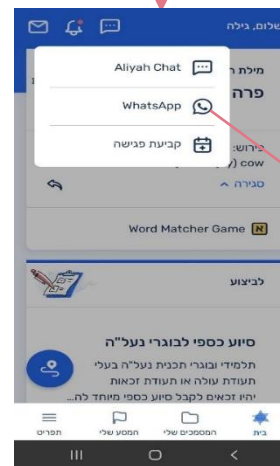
שלום, גילה

Aliyah Chat

WhatsApp

קביעת פגישה

מילת ה

פרה

פירוש:
cow (y)

סגירה ^

Word Matcher Game

לביצוע

סיוע כספי לבוגרי נעל"ה

תלמידי ובוגרי תכנית נעל"ה בעלי תעודת עולה או תעודת זכאות יהיו זכאים לקבל סיוע כספי מיוחד לה...

בית

המסמכים שלי

המסע שלי

תפריט